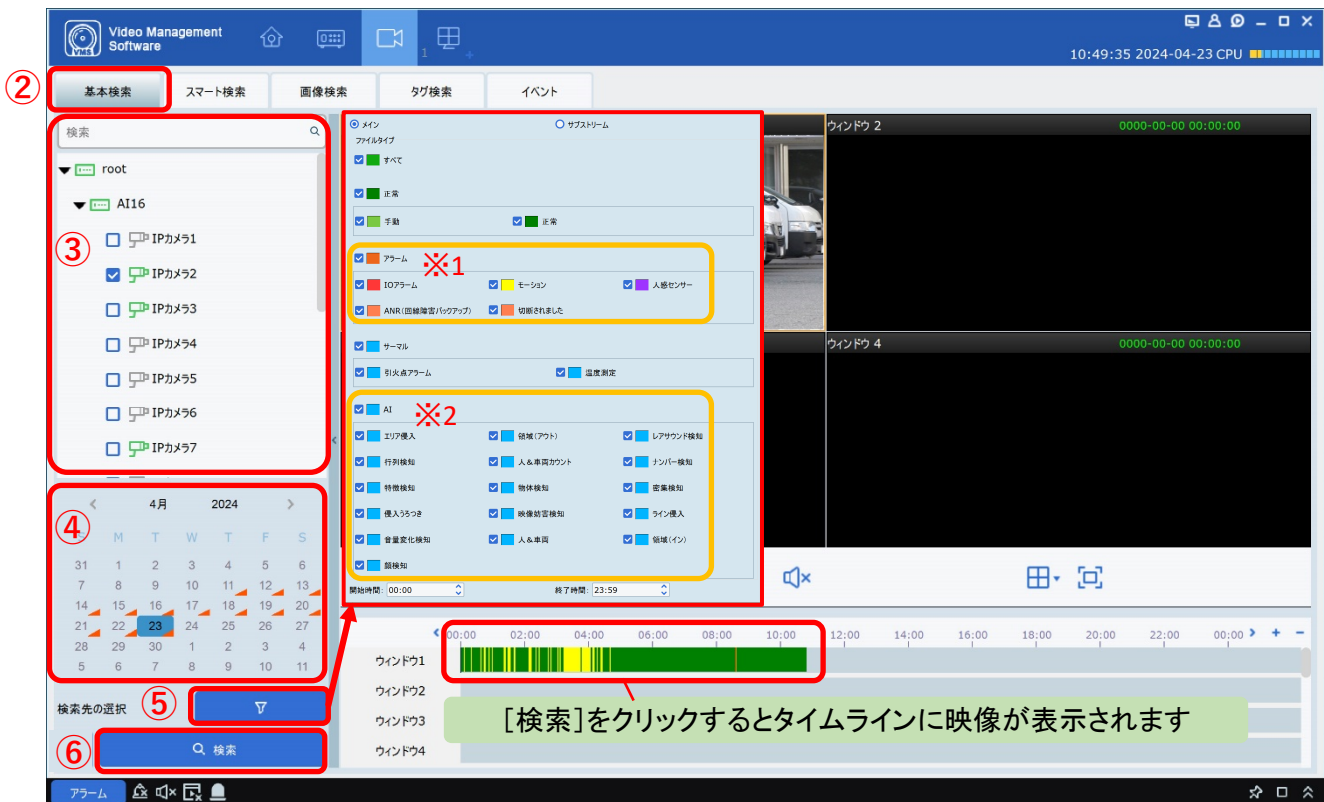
Video Management Software

1

10:49:35 2024-04-23 CPU

②

基本検索

スマート検索

画像検索

タグ検索

イベント

検索

root

AI16

③

IPカメラ1

IPカメラ2

IPカメラ3

IPカメラ4

IPカメラ5

IPカメラ6

IPカメラ7

④

4月 2024

| S | M | T | W | T | F | S |
|---|---|---|---|---|---|---|
| 31 | 1 | 2 | 3 | 4 | 5 | 6 |
| 7 | 8 | 9 | 10 | 11 | 12 | 13 |
| 14 | 15 | 16 | 17 | 18 | 19 | 20 |
| 21 | 22 | 23 | 24 | 25 | 26 | 27 |
| 28 | 29 | 30 | 1 | 2 | 3 | 4 |
| 5 | 6 | 7 | 8 | 9 | 10 | 11 |

検索先の選択 ⑤

⑥ 検索

メイン

サブストリーム

ファイルタイプ

すべて

正常

手動

正常

アラーム ※1

IOアラーム

モーション

人感センサー

ANR(回線障害バックアップ)

切断されました

サーマル

引火点アラーム

温度測定

AI ※2

エリア侵入

領域(アウト)

レアサウンド検知

行列検知

人&車両カウント

ナンバー検知

特徴検知

物体検知

密集検知

侵入うろつき

映像妨害検知

ライン侵入

音量変化検知

人&車両

領域(イン)

顔検知

開始時間: 00:00

終了時間: 23:59

ウィンドウ 2 0000-00-00 00:00:00

ウィンドウ 4 0000-00-00 00:00:00

00:00 02:00 04:00 06:00 08:00 10:00 12:00 14:00 16:00 18:00 20:00 22:00 00:00

ウィンドウ1

ウィンドウ2

ウィンドウ3

ウィンドウ4

[検索]をクリックするとタイムラインに映像が表示されます

アラーム